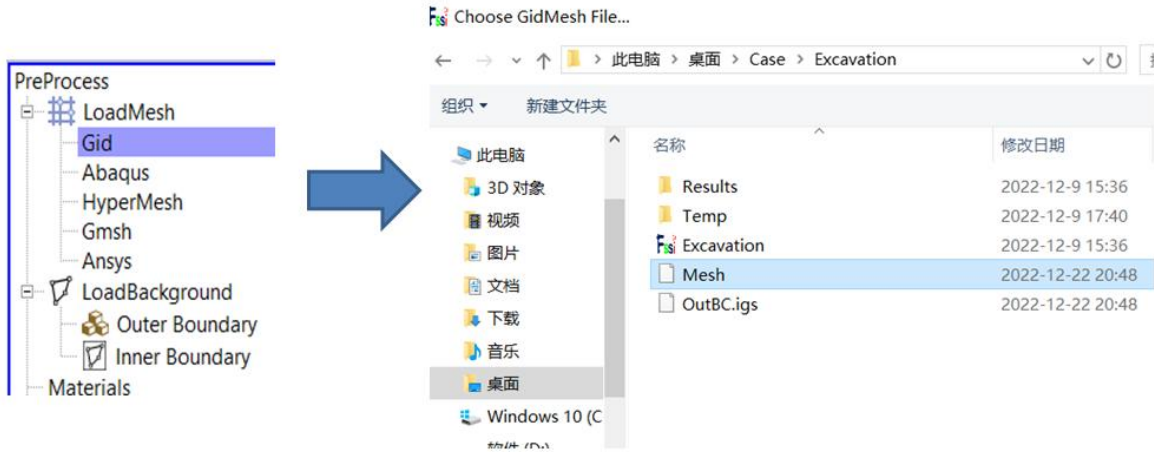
PreProcess
LoadMesh
Gid
Abaqus
HyperMesh
Gmsh
Ansys
LoadBackground
Outer Boundary
Inner Boundary
Materials

Choose GidMesh File...

此电脑 > 桌面 > Case > Excavation

组织 ▾ 新建文件夹

此电脑
3D 对象
视频
图片
文档
下载
音乐
桌面
Windows 10 (C
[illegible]

| 名称 | 修改日期 |
|---|---|
| Results | 2022-12-9 15:36 |
| Temp | 2022-12-9 17:40 |
| Excavation | 2022-12-9 15:36 |
| Mesh | 2022-12-22 20:48 |
| OutBC.igs | 2022-12-22 20:48 |